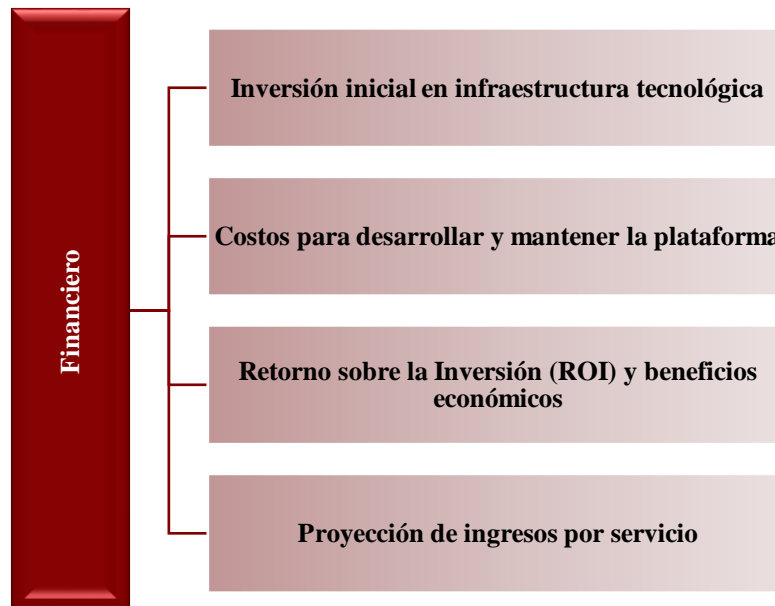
Financiero

Inversión inicial en infraestructura tecnológica

Costos para desarrollar y mantener la plataforma

Retorno sobre la Inversión (ROI) y beneficios económicos

Proyección de ingresos por servicio